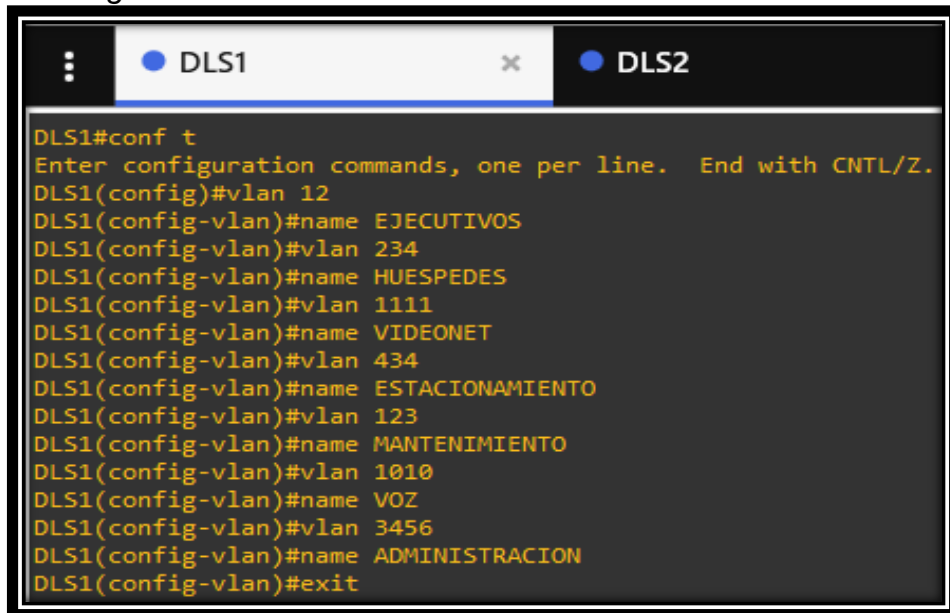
⋮ DLS1 × DLS2

DLS1#conf t
Enter configuration commands, one per line. End with CNTL/Z.
DLS1(config)#vlan 12
DLS1(config-vlan)#name EJECUTIVOS
DLS1(config-vlan)#vlan 234
DLS1(config-vlan)#name HUESPEDES
DLS1(config-vlan)#vlan 1111
DLS1(config-vlan)#name VIDEONET
DLS1(config-vlan)#vlan 434
DLS1(config-vlan)#name ESTACIONAMIENTO
DLS1(config-vlan)#vlan 123
DLS1(config-vlan)#name MANTENIMIENTO
DLS1(config-vlan)#vlan 1010
DLS1(config-vlan)#name VOZ
DLS1(config-vlan)#vlan 3456
DLS1(config-vlan)#name ADMINISTRACION
DLS1(config-vlan)#exit